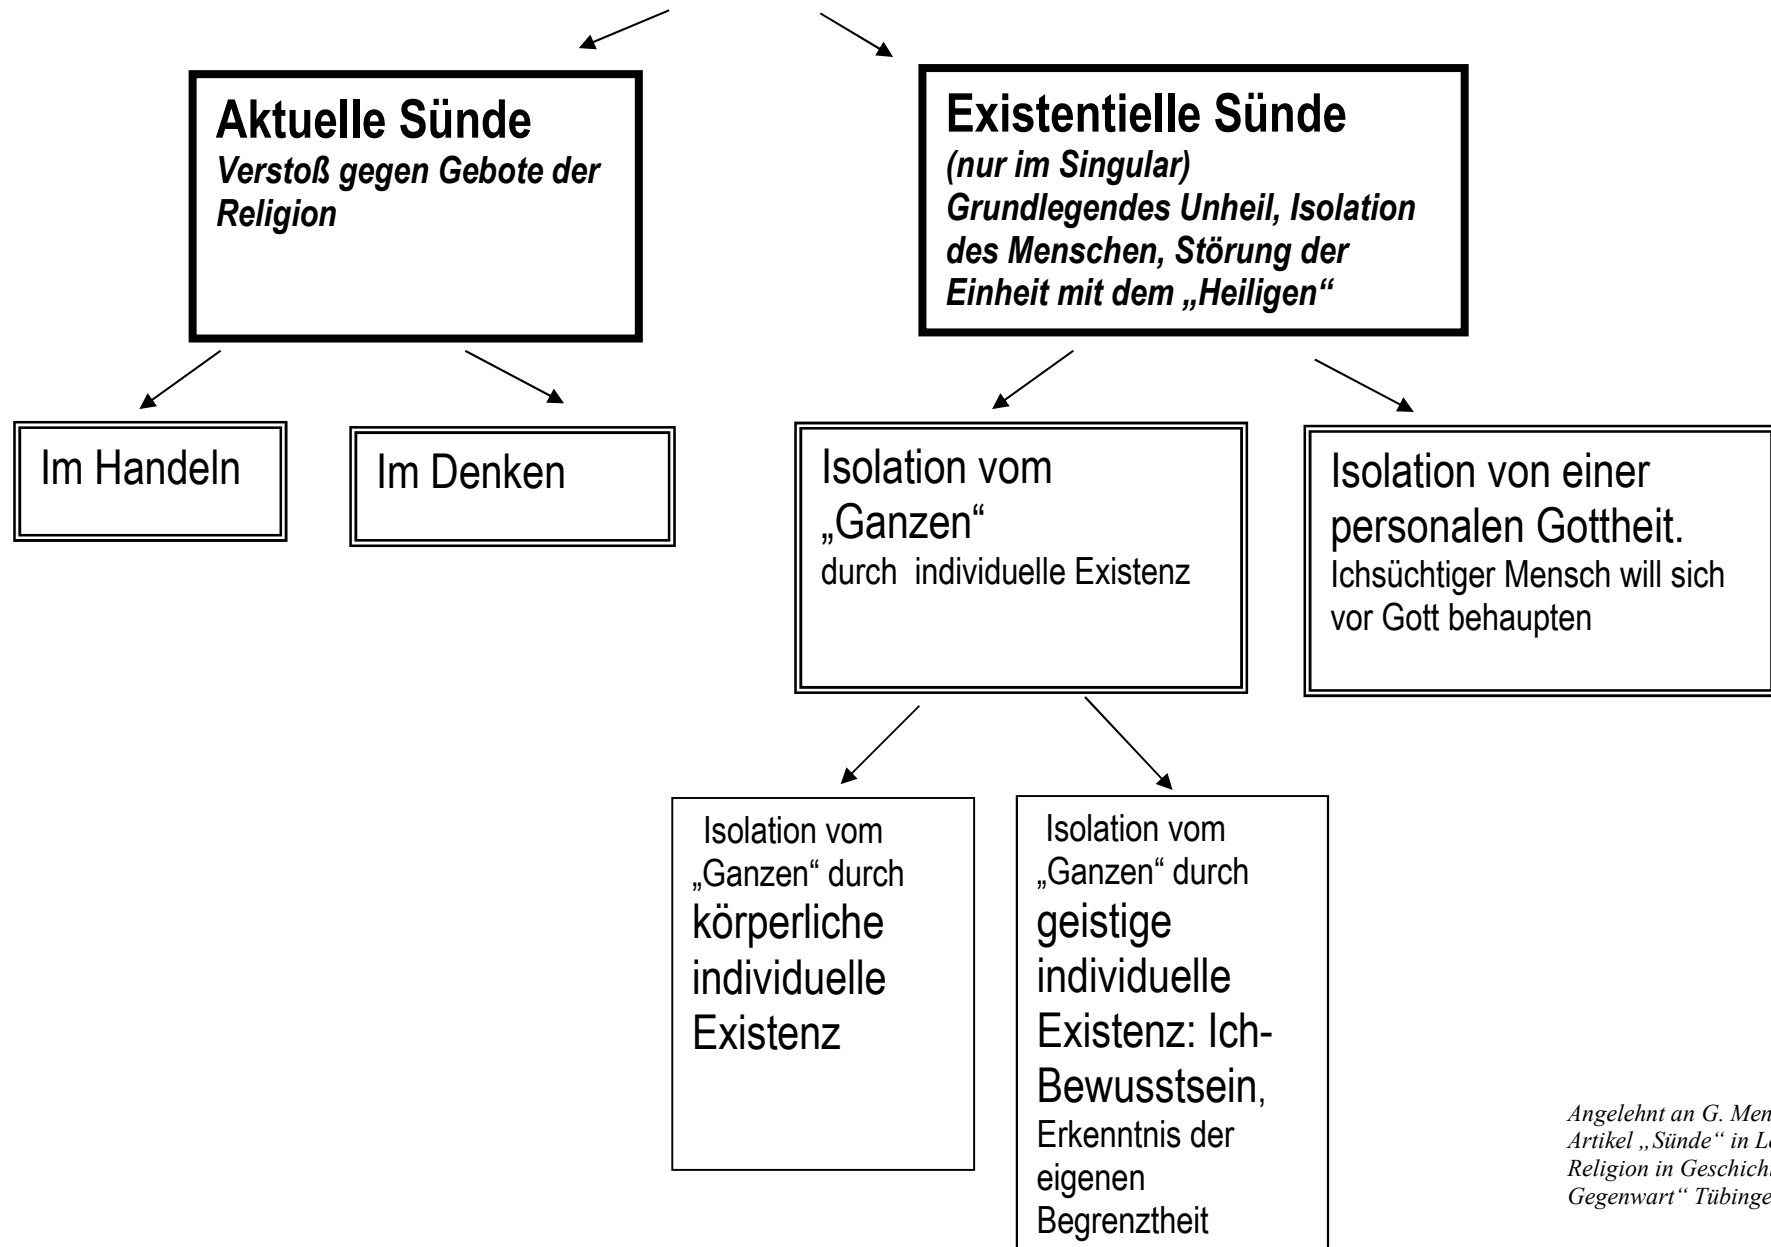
**Aktuelle Sünde**
*Verstoß gegen Gebote der Religion*

**Existentielle Sünde**
*(nur im Singular)*
*Grundlegendes Unheil, Isolation des Menschen, Störung der Einheit mit dem „Heiligen“*

Im Handeln

Im Denken

Isolation vom „Ganzen“
durch individuelle Existenz

Isolation von einer personalen Gottheit.
Ichsüchtiger Mensch will sich vor Gott behaupten

Isolation vom „Ganzen“ durch körperliche individuelle Existenz

Isolation vom „Ganzen“ durch geistige individuelle Existenz: Ich-Bewusstsein, Erkenntnis der eigenen Begrenztheit

*Angelehnt an G. Men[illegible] Artikel „Sünde“ in L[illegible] Religion in Geschich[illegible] Gegenwart“ Tübinge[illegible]*